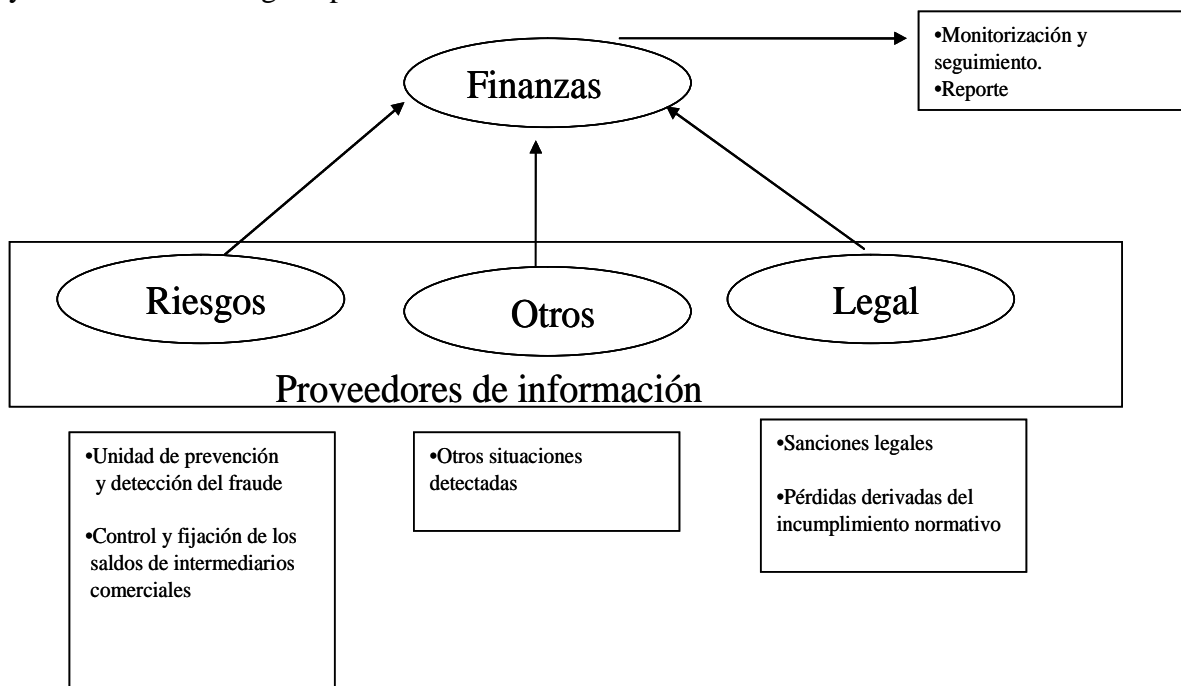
Finanzas

•Monitorización y seguimiento.
•Reporte

Riesgos

Otros

Legal

Proveedores de información

•Unidad de prevención y detección del fraude

•Control y fijación de los saldos de intermediarios comerciales

•Otros situaciones detectadas

•Sanciones legales

•Pérdidas derivadas del incumplimiento normativo